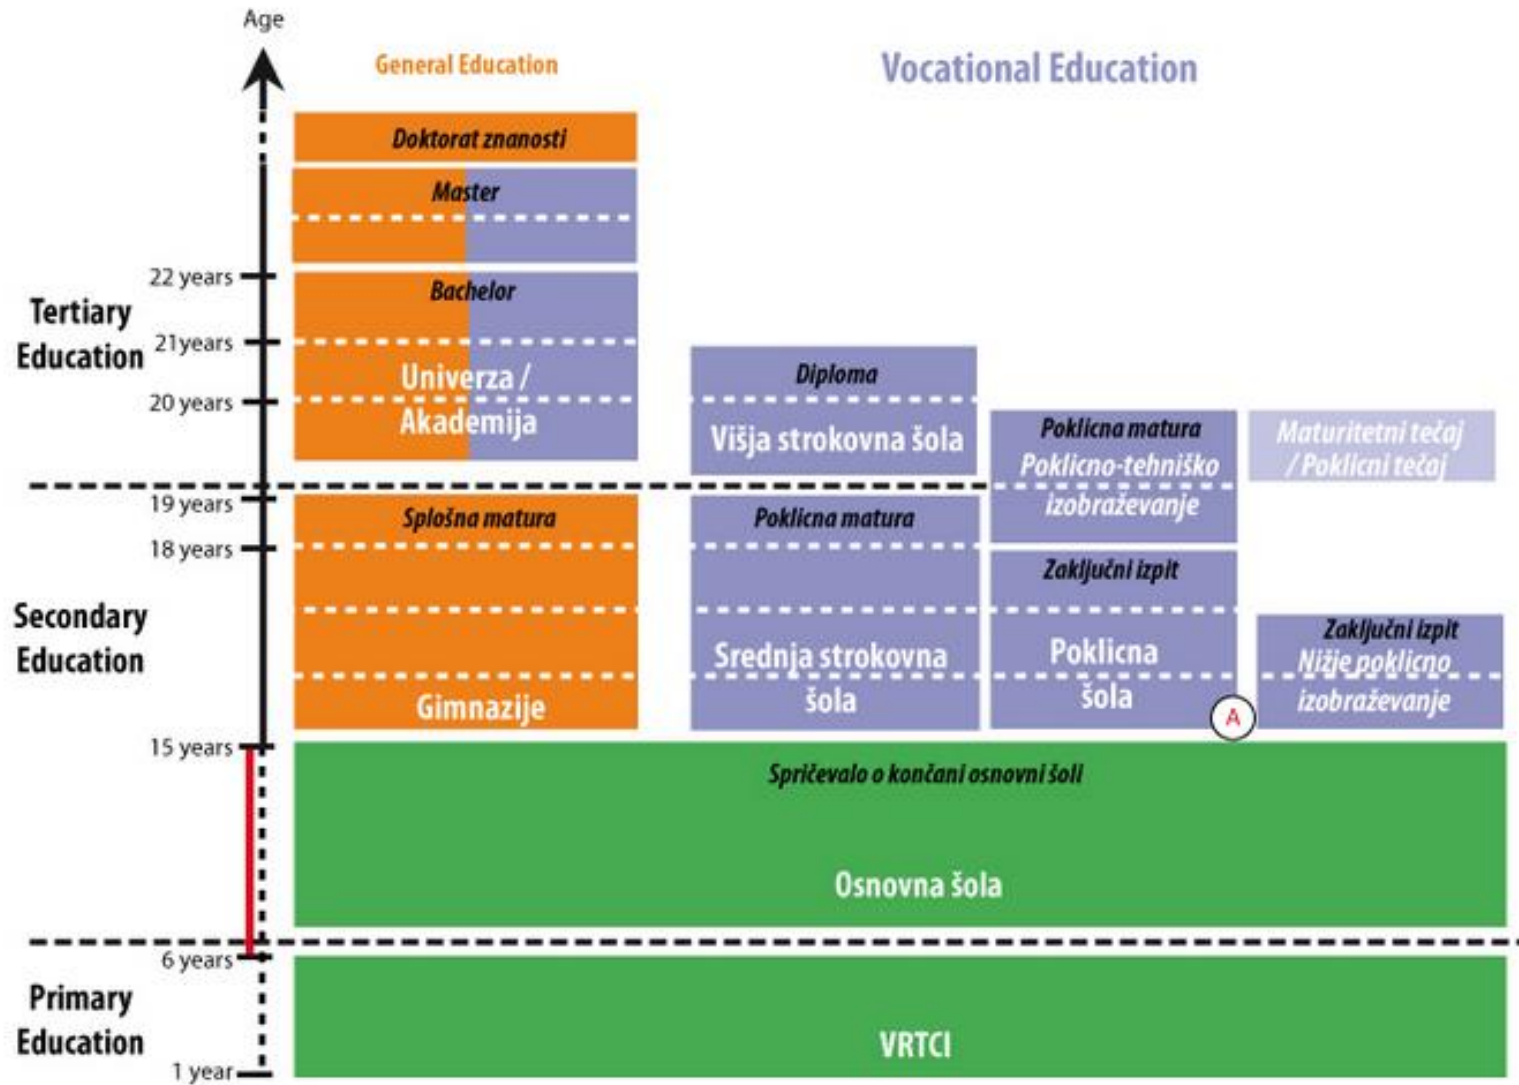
Age

General Education

Vocational Education

Doktorat znanosti

Master

22 years

Bachelor

Tertiary Education

21years

20 years

Univerza / Akademija

Diploma

Višja strokovna šola

Poklicna matura

Poklicno-tehniško izobraževanje

Maturitetni tečaj / Poklicni tečaj

19 years

18 years

Splošna matura

Poklicna matura

Zaključni izpit

Secondary Education

Gimnazije

Srednja strokovna šola

Poklicna šola

Zaključni izpit

Nižje poklicno izobraževanje

A

15 years

Spričevalo o končani osnovni šoli

Osnovna šola

6 years

Primary Education

VRTCI

1 year